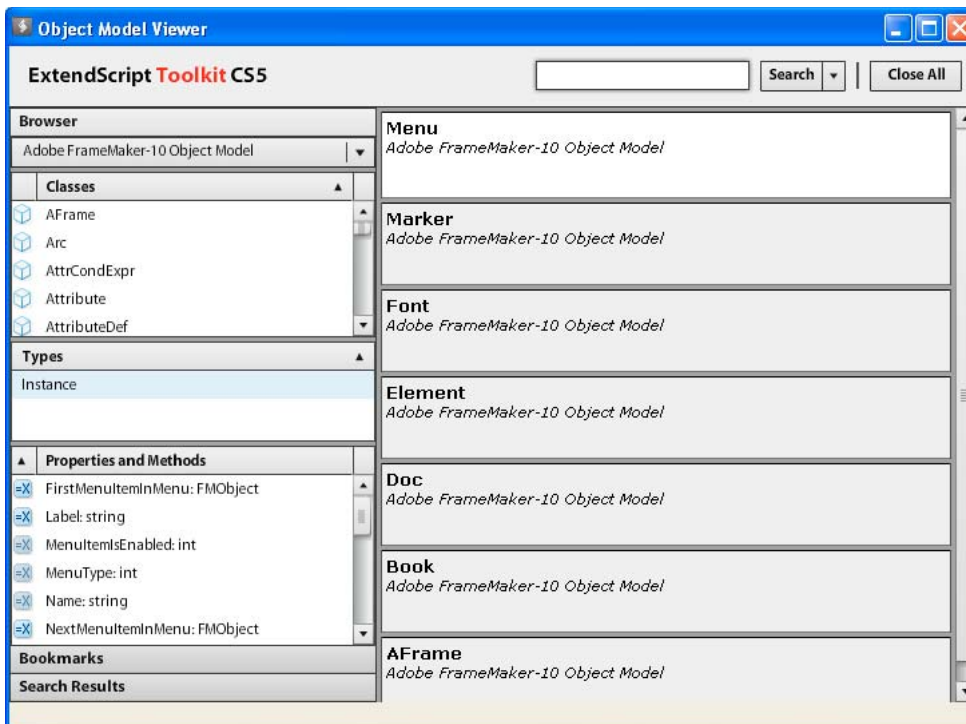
Object Model Viewer

ExtendScript Toolkit CS5

Search
Close All

Browser

Adobe FrameMaker-10 Object Model

Classes

AFrame
Arc
AttrCondExpr
Attribute
AttributeDef

Types

Instance

Properties and Methods

FirstMenuItemInMenu: FMObject
Label: string
MenuItemIsEnabled: int
MenuType: int
Name: string
NextMenuItemInMenu: FMObject

Bookmarks
Search Results

Menu
*Adobe FrameMaker-10 Object Model*

Marker
*Adobe FrameMaker-10 Object Model*

Font
*Adobe FrameMaker-10 Object Model*

Element
*Adobe FrameMaker-10 Object Model*

Doc
*Adobe FrameMaker-10 Object Model*

Book
*Adobe FrameMaker-10 Object Model*

AFrame
*Adobe FrameMaker-10 Object Model*